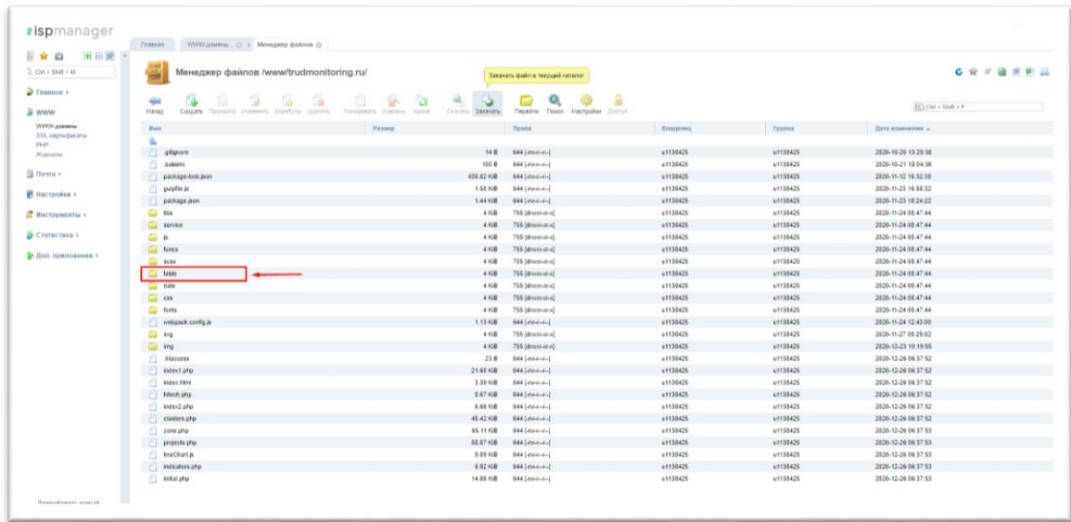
ispmanager

Ctrl + Shift + M

Главное
WWW
WWW-домены
SSL-сертификаты
PHP
Журналы
Почта
Настройки
Инструменты
Статистика
Доп. приложения

Главная | WWW-домены | Менеджер файлов

Менеджер файлов /www/trudmonitoring.ru/

Закачать файл в текущий каталог

Назад | Создать | Просмотр | Изменить | Атрибуты | Удалить | Копировать | Извлечь | Архив | Скачать | Закачать | Перейти | Поиск | Настройки | Доступ

Ctrl + Shift + F

| Имя | Размер | Права | Владелец | Группа | Дата изменения |
|---|---|---|---|---|---|
| .gitignore | 14 B | 644 [-rw-r--r--] | u1138425 | u1138425 | 2020-10-29 13:29:38 |
| .babelrc | 100 B | 644 [-rw-r--r--] | u1138425 | u1138425 | 2020-10-21 18:04:36 |
| package-lock.json | 436.62 KiB | 644 [-rw-r--r--] | u1138425 | u1138425 | 2020-11-12 16:32:30 |
| gulpfile.js | 1.58 KiB | 644 [-rw-r--r--] | u1138425 | u1138425 | 2020-11-23 16:58:32 |
| package.json | 1.44 KiB | 644 [-rw-r--r--] | u1138425 | u1138425 | 2020-11-23 18:24:22 |
| libs | 4 KiB | 755 [drwxr-xr-x] | u1138425 | u1138425 | 2020-11-24 08:47:44 |
| service | 4 KiB | 755 [drwxr-xr-x] | u1138425 | u1138425 | 2020-11-24 08:47:44 |
| js | 4 KiB | 755 [drwxr-xr-x] | u1138425 | u1138425 | 2020-11-24 08:47:44 |
| funcs | 4 KiB | 755 [drwxr-xr-x] | u1138425 | u1138425 | 2020-11-24 08:47:44 |
| scss | 4 KiB | 755 [drwxr-xr-x] | u1138425 | u1138425 | 2020-11-24 08:47:44 |
| table | 4 KiB | 755 [drwxr-xr-x] | u1138425 | u1138425 | 2020-11-24 08:47:44 |
| date | 4 KiB | 755 [drwxr-xr-x] | u1138425 | u1138425 | 2020-11-24 08:47:44 |
| css | 4 KiB | 755 [drwxr-xr-x] | u1138425 | u1138425 | 2020-11-24 08:47:44 |
| fonts | 4 KiB | 755 [drwxr-xr-x] | u1138425 | u1138425 | 2020-11-24 08:47:44 |
| webpack.config.js | 1.13 KiB | 644 [-rw-r--r--] | u1138425 | u1138425 | 2020-11-24 12:43:00 |
| svg | 4 KiB | 755 [drwxr-xr-x] | u1138425 | u1138425 | 2020-11-27 08:29:02 |
| img | 4 KiB | 755 [drwxr-xr-x] | u1138425 | u1138425 | 2020-12-23 10:19:55 |
| .htaccess | 23 B | 644 [-rw-r--r--] | u1138425 | u1138425 | 2020-12-26 06:37:52 |
| index1.php | 21.60 KiB | 644 [-rw-r--r--] | u1138425 | u1138425 | 2020-12-26 06:37:52 |
| index.html | 3.39 KiB | 644 [-rw-r--r--] | u1138425 | u1138425 | 2020-12-26 06:37:52 |
| fetch.php | 0.67 KiB | 644 [-rw-r--r--] | u1138425 | u1138425 | 2020-12-26 06:37:52 |
| index2.php | 6.66 KiB | 644 [-rw-r--r--] | u1138425 | u1138425 | 2020-12-26 06:37:52 |
| clusters.php | 45.42 KiB | 644 [-rw-r--r--] | u1138425 | u1138425 | 2020-12-26 06:37:52 |
| zone.php | 85.11 KiB | 644 [-rw-r--r--] | u1138425 | u1138425 | 2020-12-26 06:37:53 |
| projects.php | 50.87 KiB | 644 [-rw-r--r--] | u1138425 | u1138425 | 2020-12-26 06:37:53 |
| lineChart.js | 5.69 KiB | 644 [-rw-r--r--] | u1138425 | u1138425 | 2020-12-26 06:37:53 |
| indicators.php | 6.92 KiB | 644 [-rw-r--r--] | u1138425 | u1138425 | 2020-12-26 06:37:53 |
| initial.php | 14.66 KiB | 644 [-rw-r--r--] | u1138425 | u1138425 | 2020-12-26 06:37:53 |

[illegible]